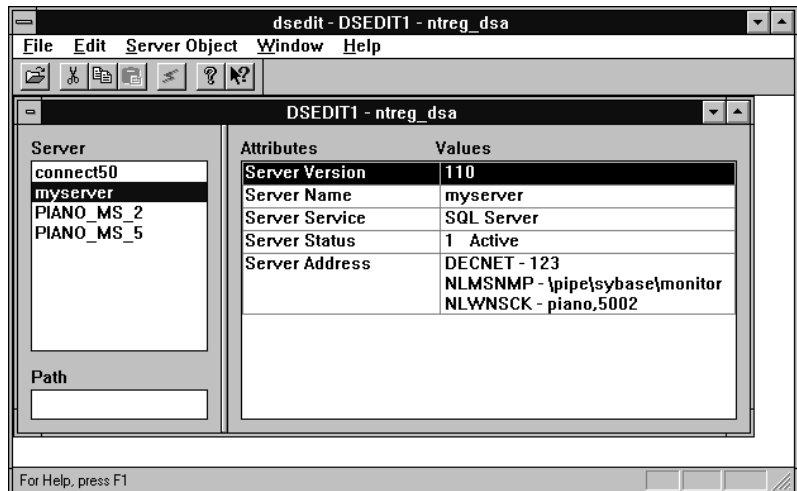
dsedit - DSEDIT1 - ntreg_dsa

File Edit Server Object Window Help

DSEDIT1 - ntreg_dsa

Server

connect50
myserver
PIANO_MS_2
PIANO_MS_5

Path

| Attributes | Values |
|---|---|
| Server Version | 110 |
| Server Name | myserver |
| Server Service | SQL Server |
| Server Status | 1 Active |
| Server Address | DECNET - 123<br>NLMSNMP - \pipe\sybase\monitor<br>NLWNSCK - piano,5002 |

For Help, press F1